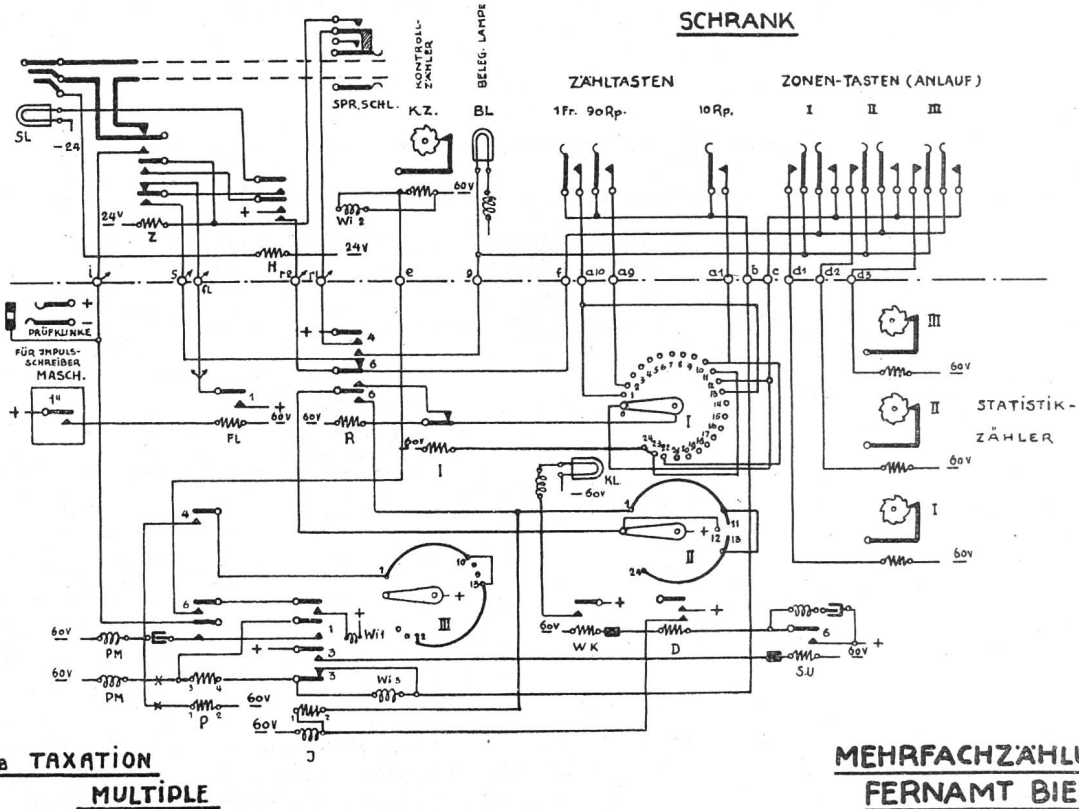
SCHRANK

KONTROLL-ZÄHLER

BELEG. LAMPE

SPR.SCHL. K.Z. BL

ZÄHLTASTEN

1Fr. 90Rp. 10Rp.

ZONEN-TASTEN (ANLAUF)

I II III

SL

-24

24V

Z

Wi 2

60V

24V

H

i s fl re r e g f a10 a9 a1 b c d1 d2 d3

+

PRÜFKLINKE

FÜR IMPULS-SCHREIBER MASCH.

1"

FL

60V

60V

R

4

6

6

1

60V

I

KL

-60V

III

60V

II

60V

I

STATISTIK-ZÄHLER

II

12

13

11

III

Wi1

12

60V

PM

60V

PM

P

J

60V

60V

Wi3

WK

D

S.U

60V

6

3

3

a TAXATION MULTIPLE

MEHRFACHZÄHLU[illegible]

FERNAMT BIE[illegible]